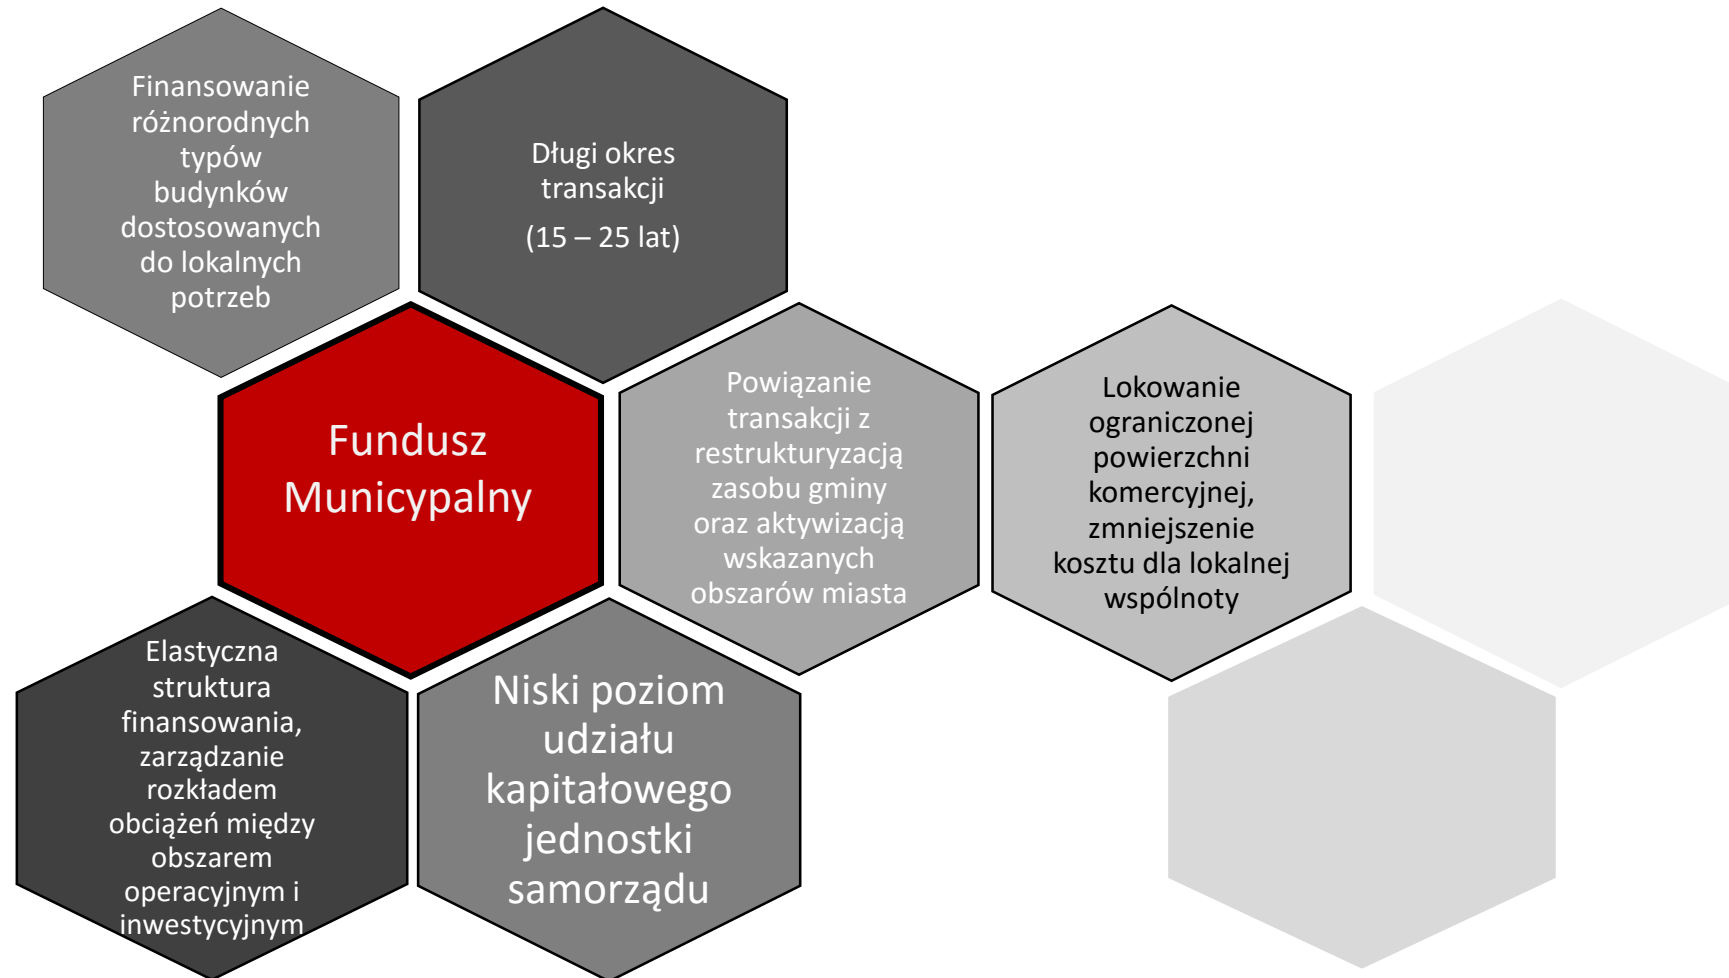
Finansowanie różnorodnych typów budynków dostosowanych do lokalnych potrzeb

Długi okres transakcji

(15 – 25 lat)

Fundusz Municypalny

Powiązanie transakcji z restrukturyzacją zasobu gminy oraz aktywizacją wskazanych obszarów miasta

Lokowanie ograniczonej powierzchni komercyjnej, zmniejszenie kosztu dla lokalnej wspólnoty

Elastyczna struktura finansowania, zarządzanie rozkładem obciążeń między obszarem operacyjnym i inwestycyjnym

Niski poziom udziału kapitałowego jednostki samorządu